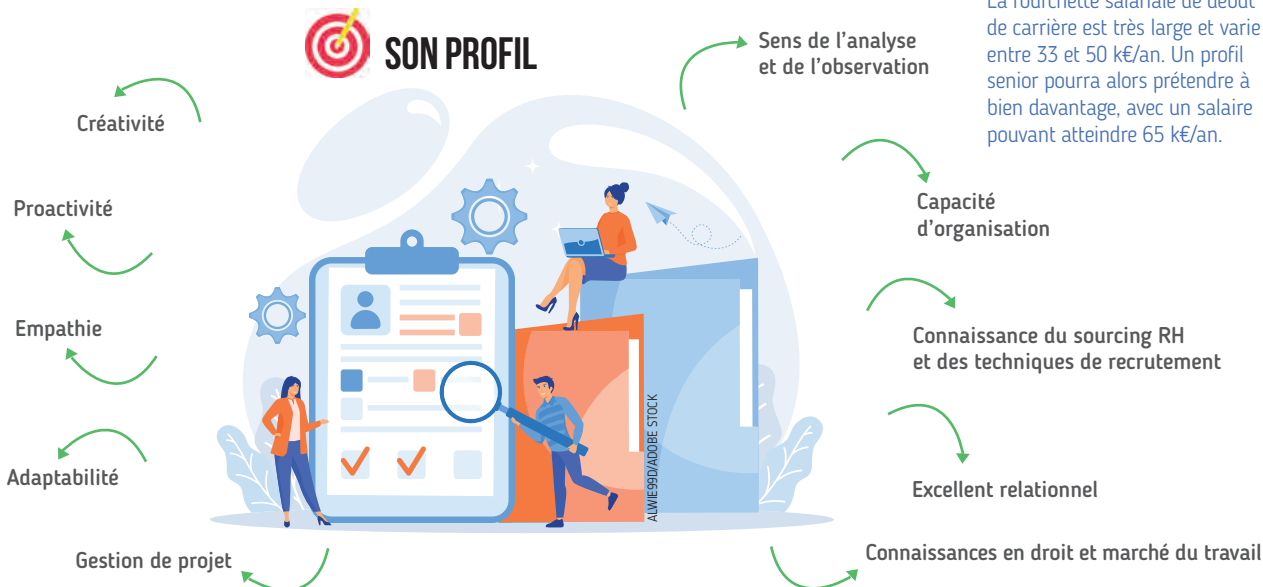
SON PROFIL

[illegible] de carrière est très large et varie entre 33 et 50 k€/an. Un profil senior pourra alors prétendre à bien davantage, avec un salaire pouvant atteindre 65 k€/an.

Créativité

Proactivité

Empathie

Adaptabilité

Gestion de projet

Sens de l'analyse et de l'observation

Capacité d'organisation

Connaissance du sourcing RH et des techniques de recrutement

Excellent relationnel

Connaissances en droit et marché du travail

ALWIE99D/ADOBE STOCK